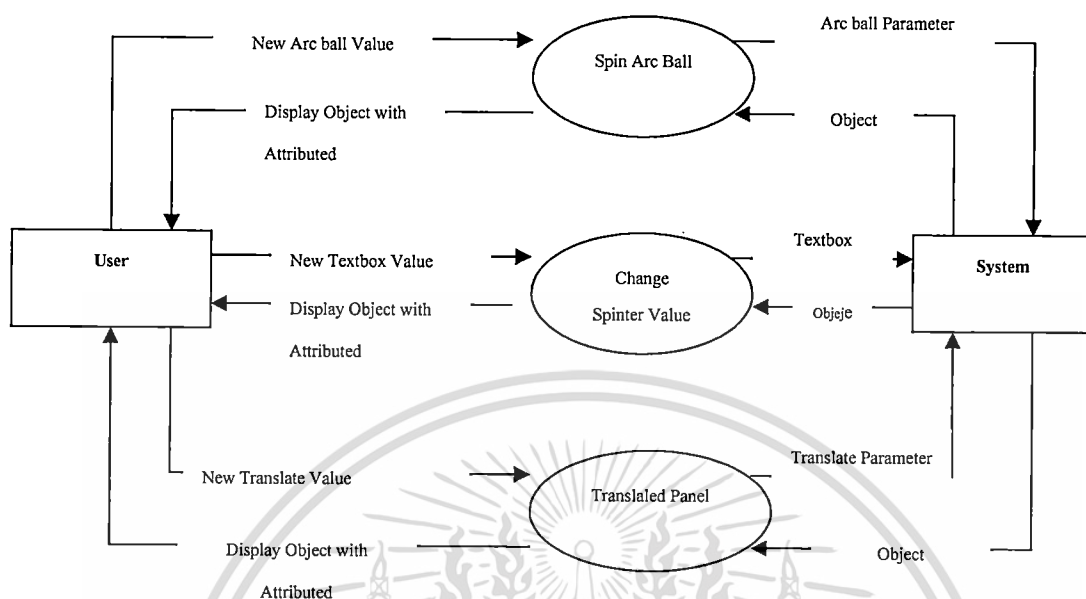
New Arc ball Value

Spin Arc Ball

Arc ball Parameter

Display Object with Attributed

Object

User

New Textbox Value

Change Spinter Value

Textbox

System

Display Object with Attributed

Objeje

New Translate Value

Translaled Panel

Translate Parameter

Display Object with Attributed

Object